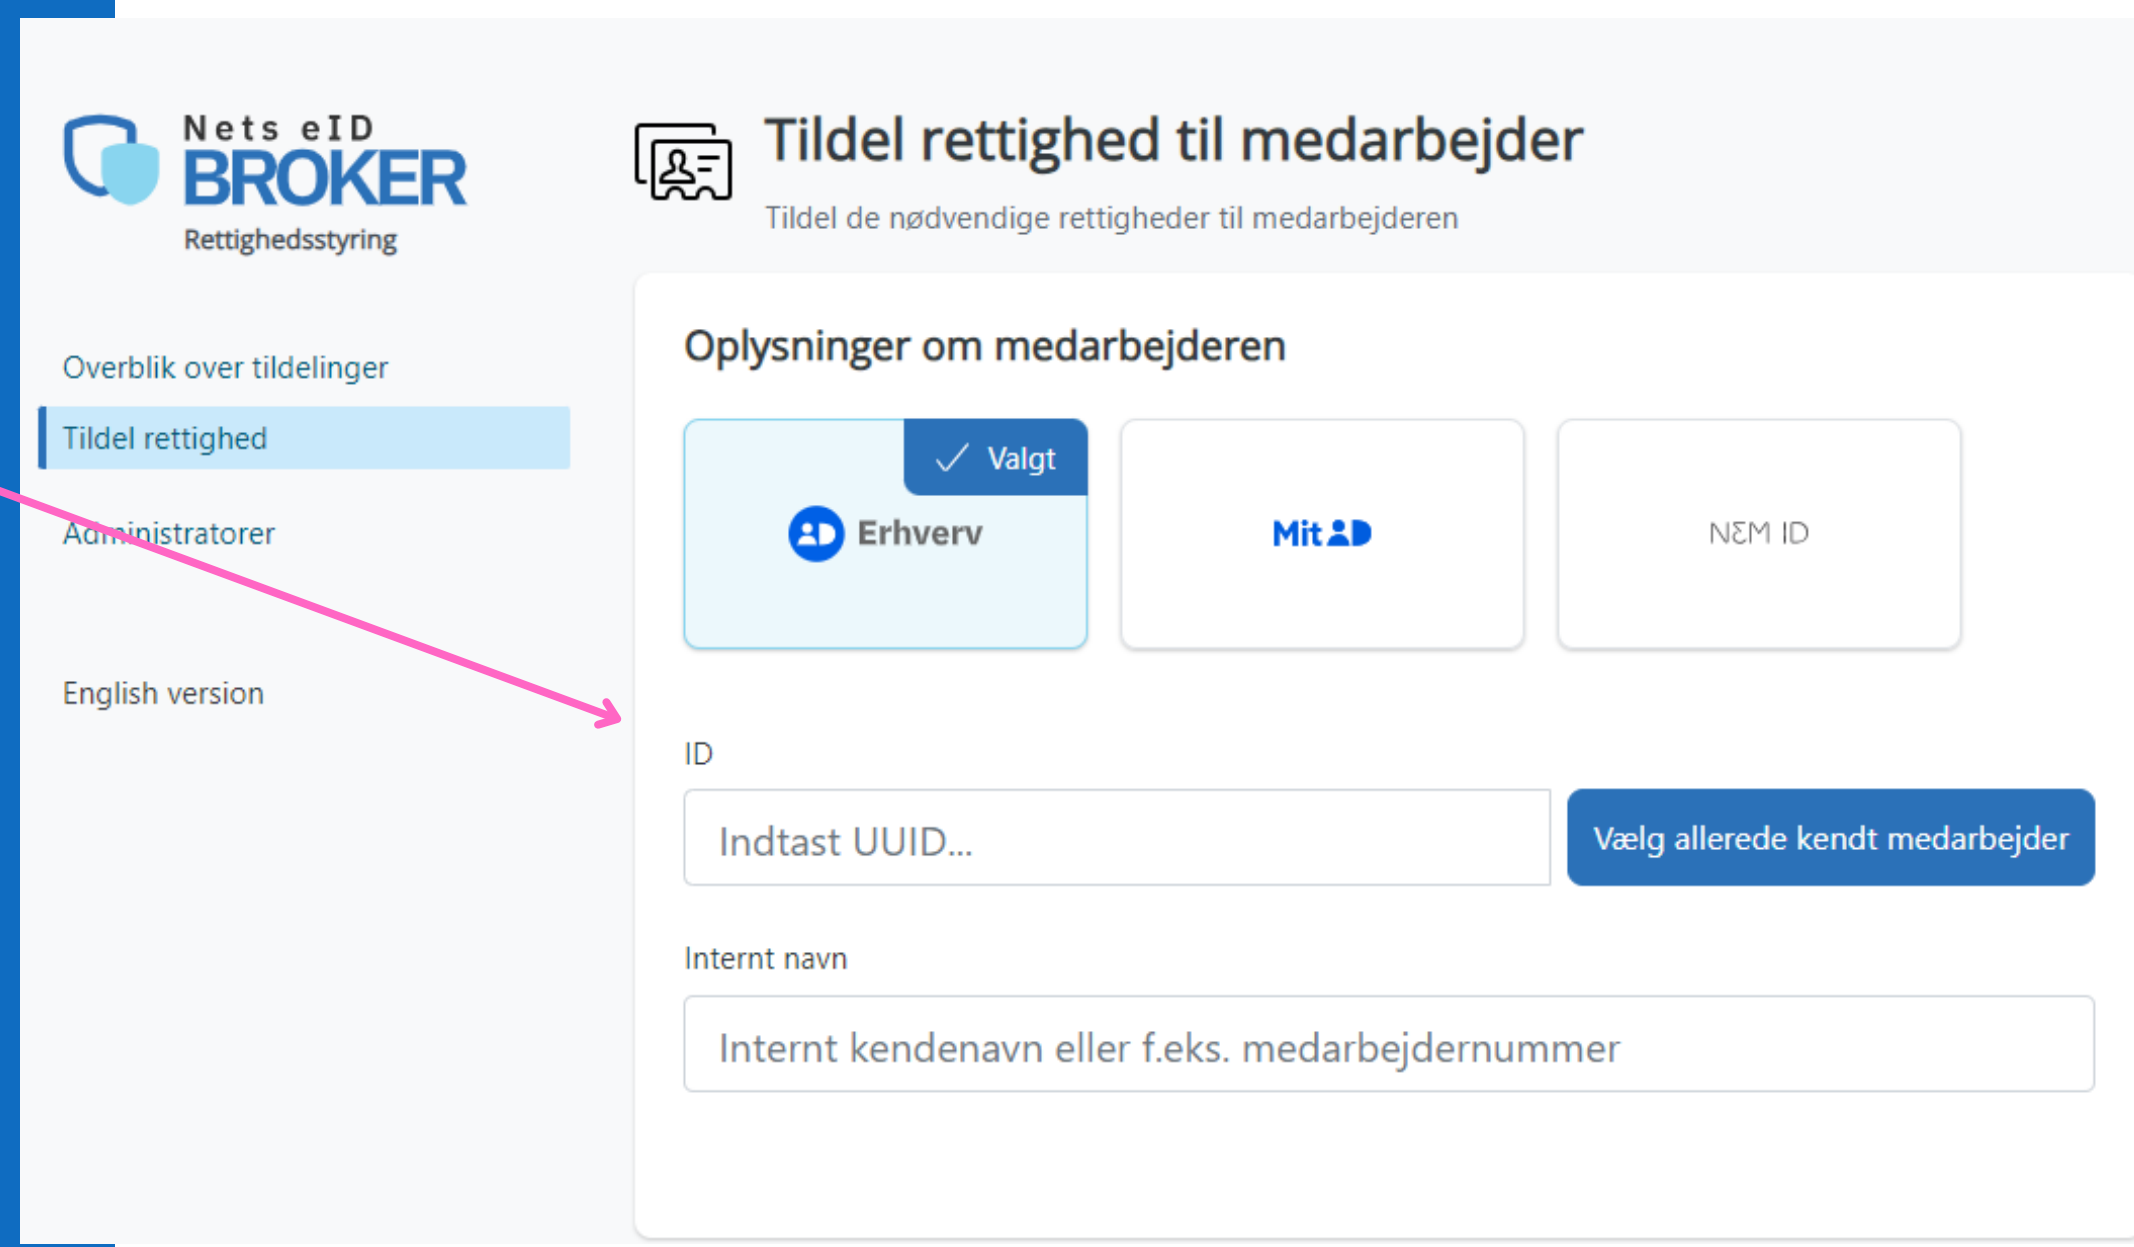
Nets eID
BROKER
Rettighedsstyring

Overblik over tildelinger

Tildel rettighed

Administratorer

English version

Tildel rettighed til medarbejder

Tildel de nødvendige rettigheder til medarbejderen

Oplysninger om medarbejderen

Valgt

Erhverv

Mit ID

NEM ID

ID

Indtast UUID...

Vælg allerede kendt medarbejder

Internt navn

Internt kendenavn eller f.eks. medarbejdernummer